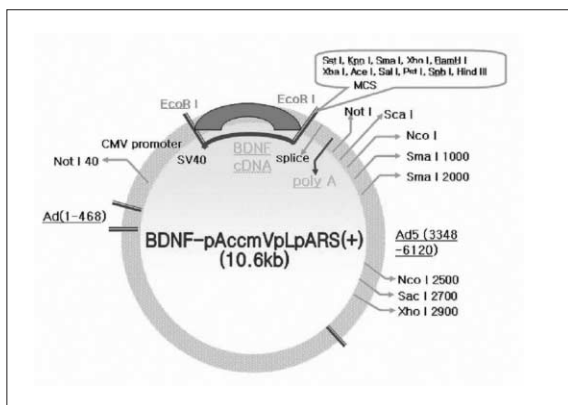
Sst I, Kpn I, Sma I, Xho I, BamH I
Xba I, Ace I, Sal I, Pst I, Sph I, Hind III
MCS

EcoR I
EcoR I
Not I
Sca I
CMV promoter
Nco I
Not I 40
SV40
BDNF cDNA
splice
Sma I 1000
poly A
Sma I 2000
Ad(1-468)
BDNF-pAccmVpLpARS(+)
(10.6kb)
Ad5 (3348 -6120)
Nco I 2500
Sac I 2700
Xho I 2900